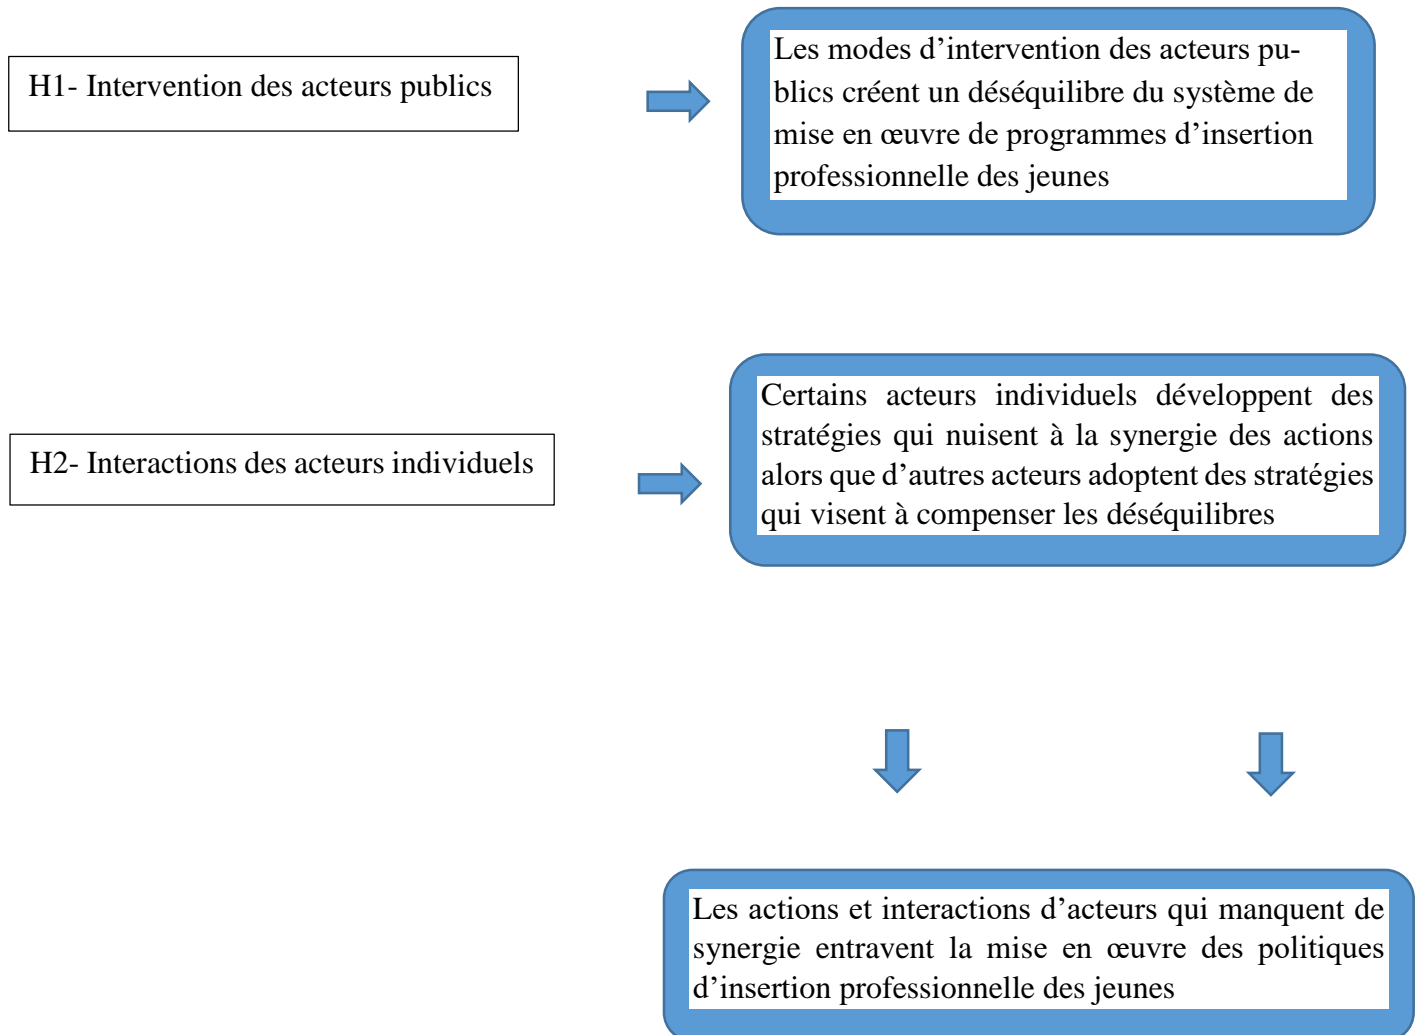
H1- Intervention des acteurs publics

Les modes d’intervention des acteurs publics créent un déséquilibre du système de mise en œuvre de programmes d’insertion professionnelle des jeunes

H2- Interactions des acteurs individuels

Certains acteurs individuels développent des stratégies qui nuisent à la synergie des actions alors que d’autres acteurs adoptent des stratégies qui visent à compenser les déséquilibres

Les actions et interactions d’acteurs qui manquent de synergie entravent la mise en œuvre des politiques d’insertion professionnelle des jeunes